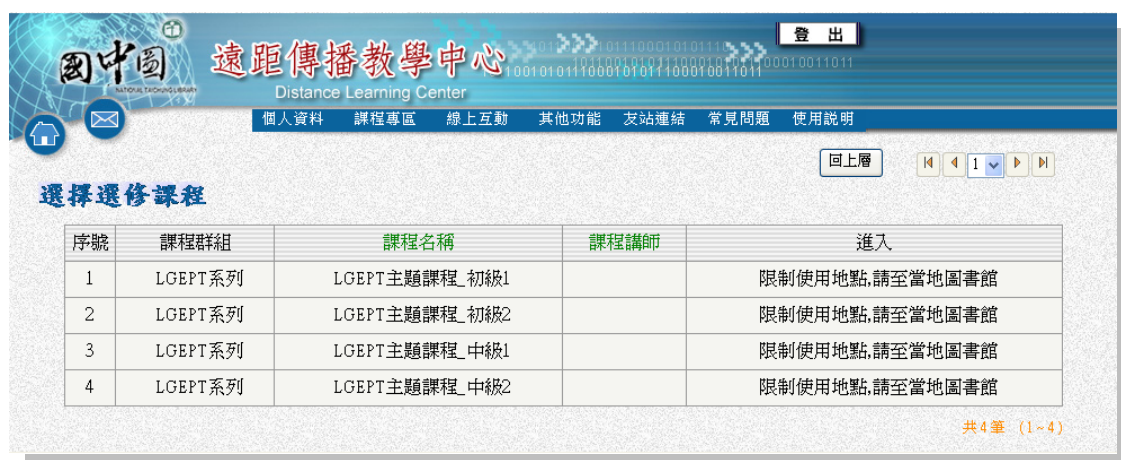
國中圖
NATIONAL TAICHUNG LIBRARY
遠距傳播教學中心
Distance Learning Center
登 出
個人資料 課程專區 線上互動 其他功能 友站連結 常見問題 使用說明
回上層
1

選擇選修課程

| 序號 | 課程群組 | 課程名稱 | 課程講師 | 進入 |
|---|---|---|---|---|
| 1 | LGEPT系列 | LGEPT主題課程_初級1 | | 限制使用地點,請至當地圖書館 |
| 2 | LGEPT系列 | LGEPT主題課程_初級2 | | 限制使用地點,請至當地圖書館 |
| 3 | LGEPT系列 | LGEPT主題課程_中級1 | | 限制使用地點,請至當地圖書館 |
| 4 | LGEPT系列 | LGEPT主題課程_中級2 | | 限制使用地點,請至當地圖書館 |

共4筆 (1~4)